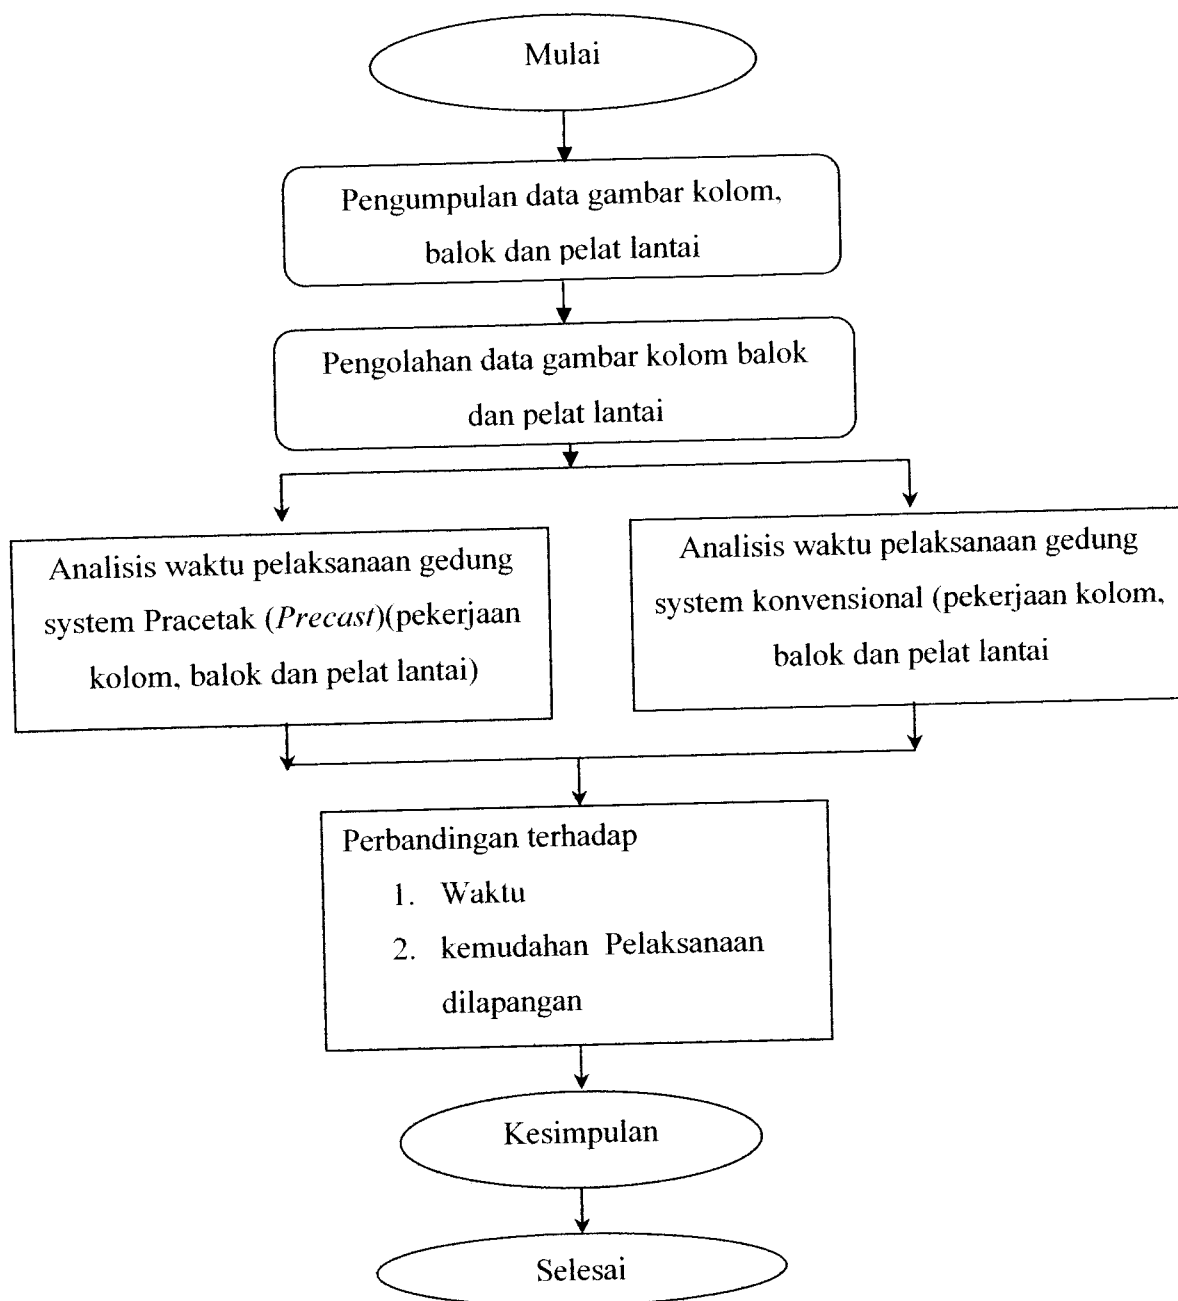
Mulai

Pengumpulan data gambar kolom, balok dan pelat lantai

Pengolahan data gambar kolom balok dan pelat lantai

Analisis waktu pelaksanaan gedung system Pracetak (*Precast*)(pekerjaan kolom, balok dan pelat lantai)

Analisis waktu pelaksanaan gedung system konvensional (pekerjaan kolom, balok dan pelat lantai

Perbandingan terhadap
1. Waktu
2. kemudahan Pelaksanaan dilapangan

Kesimpulan

Selesai